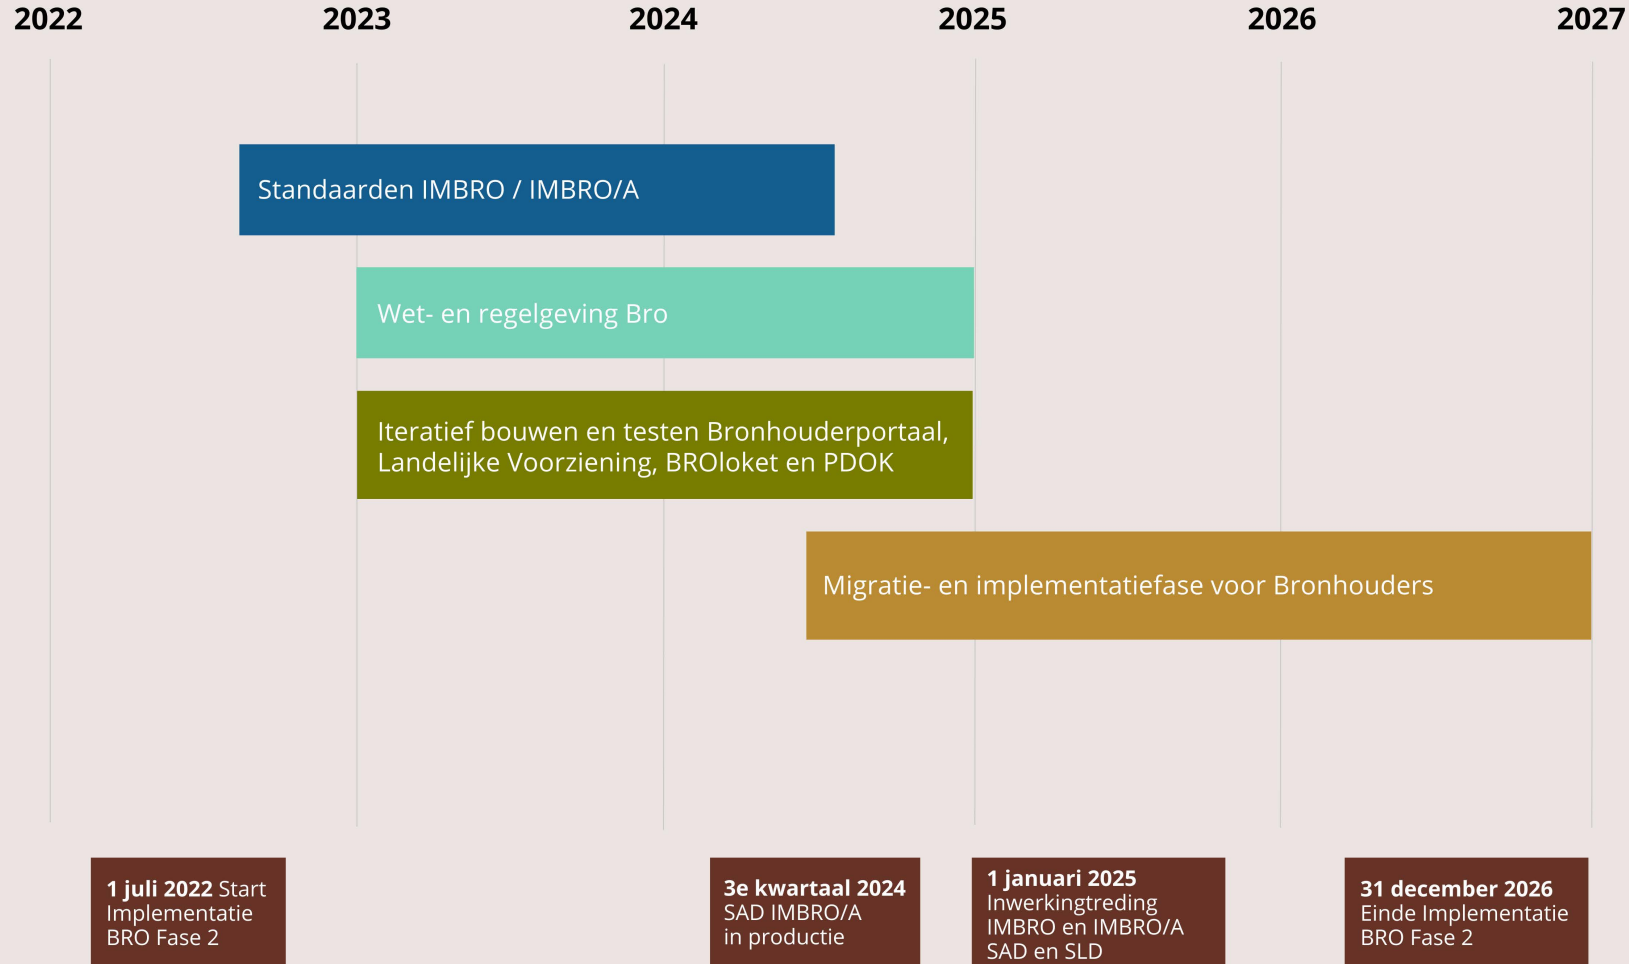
2022 2023 2024 2025 2026 2027

Standaarden IMBRO / IMBRO/A

Wet- en regelgeving Bro

Iteratief bouwen en testen Bronhouderportaal, Landelijke Voorziening, BROloket en PDOK

Migratie- en implementatiefase voor Bronhouders

**1 juli 2022** Start Implementatie BRO Fase 2

**3e kwartaal 2024** SAD IMBRO/A in productie

**1 januari 2025** Inwerkingtreding IMBRO en IMBRO/A SAD en SLD

**31 december 2026** Einde Implementatie BRO Fase 2